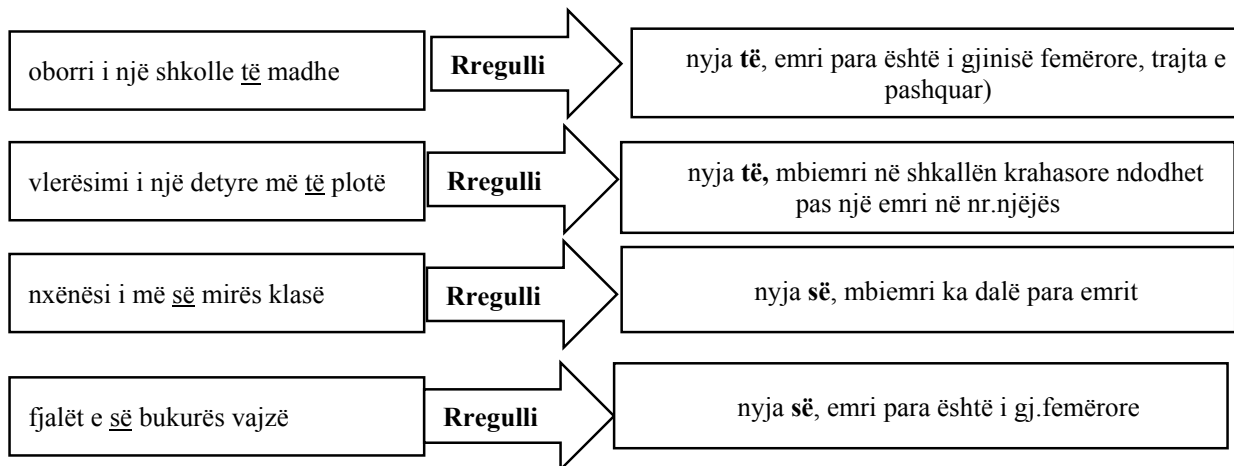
oborri i një shkolle të madhe

Rregulli

nyja **të**, emri para është i gjinisë femërore, trajta e pashquar)

vlerësimi i një detyre më të plotë

Rregulli

nyja **të,** mbiemri në shkallën krahasore ndodhet pas një emri në nr.njëjës

nxënësi i më së mirës klasë

Rregulli

nyja **së**, mbiemri ka dalë para emrit

fjalët e së bukurës vajzë

Rregulli

nyja **së**, emri para është i gj.femërore